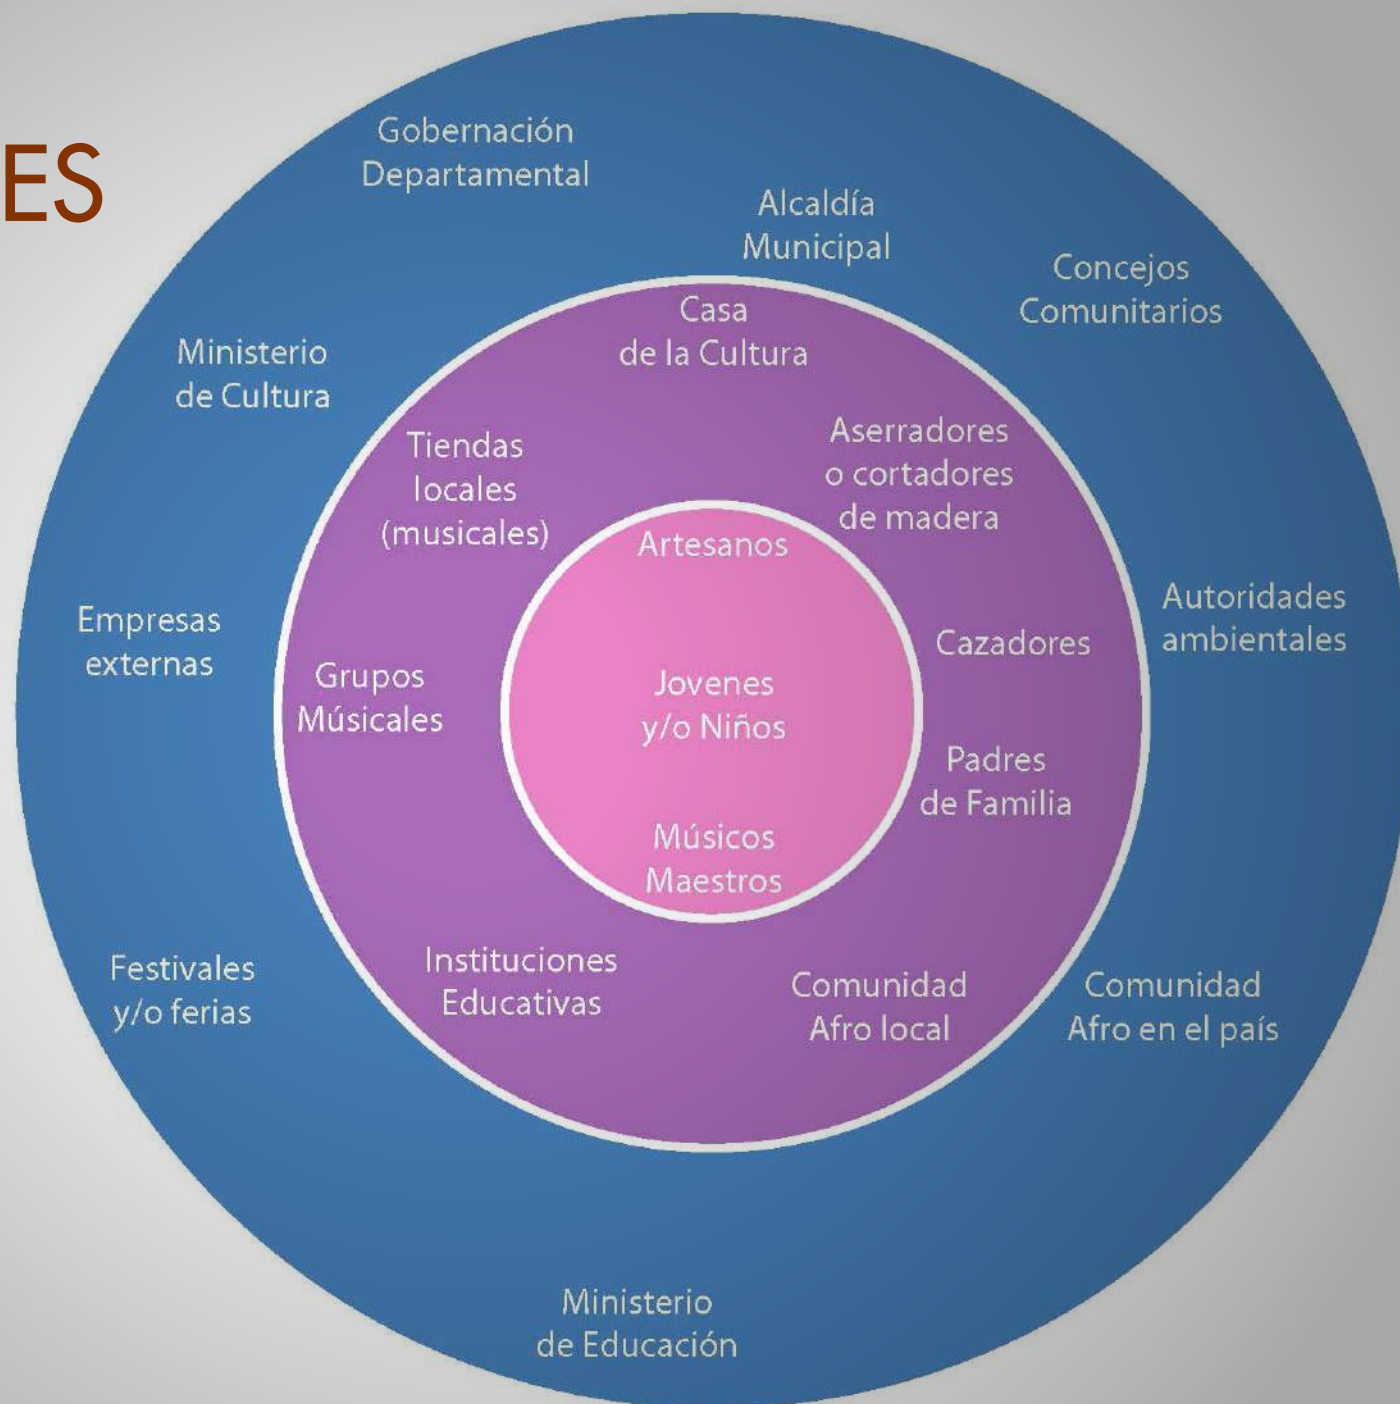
ES

Gobernación Departamental

Alcaldía Municipal

Concejos Comunitarios

Ministerio de Cultura

Casa de la Cultura

Tiendas locales (musicales)

Aserradores o cortadores de madera

Artesanos

Empresas externas

Grupos Músicales

Jovenes y/o Niños

Cazadores

Autoridades ambientales

Padres de Familia

Músicos Maestros

Festivales y/o ferias

Instituciones Educativas

Comunidad Afro local

Comunidad Afro en el país

Ministerio de Educación